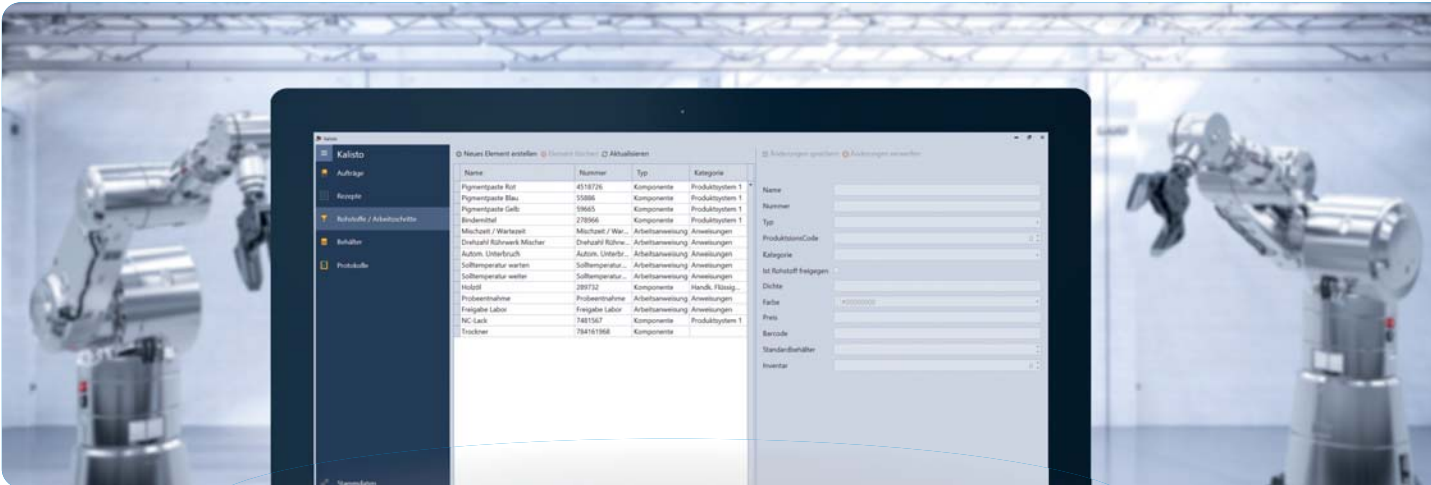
Kalisto

Kalisto
Aufträge
Rezepte
Rohstoffe / Arbeitsschritte
Behälter
Protokolle
Stammdaten

Neues Element erstellen   Element löschen   Aktualisieren

| Name | Nummer | Typ | Kategorie |
|---|---|---|---|
| Pigmentpaste Rot | 4518726 | Komponente | Produktsystem 1 |
| Pigmentpaste Blau | 55886 | Komponente | Produktsystem 1 |
| Pigmentpaste Gelb | 59665 | Komponente | Produktsystem 1 |
| Bindemittel | 278966 | Komponente | Produktsystem 1 |
| Mischzeit / Wartezeit | Mischzeit / War... | Arbeitsanweisung | Anweisungen |
| Drehzahl Rührwerk Mischer | Drehzahl Rührw... | Arbeitsanweisung | Anweisungen |
| Autom. Unterbruch | Autom. Unterbr... | Arbeitsanweisung | Anweisungen |
| Solltemperatur warten | Solltemperatur... | Arbeitsanweisung | Anweisungen |
| Solltemperatur weiter | Solltemperatur... | Arbeitsanweisung | Anweisungen |
| Holzöl | 289732 | Komponente | Handk. Flüssig... |
| Probeentnahme | Probeentnahme | Arbeitsanweisung | Anweisungen |
| Freigabe Labor | Freigabe Labor | Arbeitsanweisung | Anweisungen |
| NC-Lack | 7481567 | Komponente | Produktsystem 1 |
| Trockner | 784161968 | Komponente | |

Änderungen speichern   Änderungen verwerfen

Name
Nummer
Typ
ProduktionsCode
Kategorie
Ist Rohstoff freigegeben
Dichte
Farbe
Preis
Barcode
Standardbehälter
Inventar